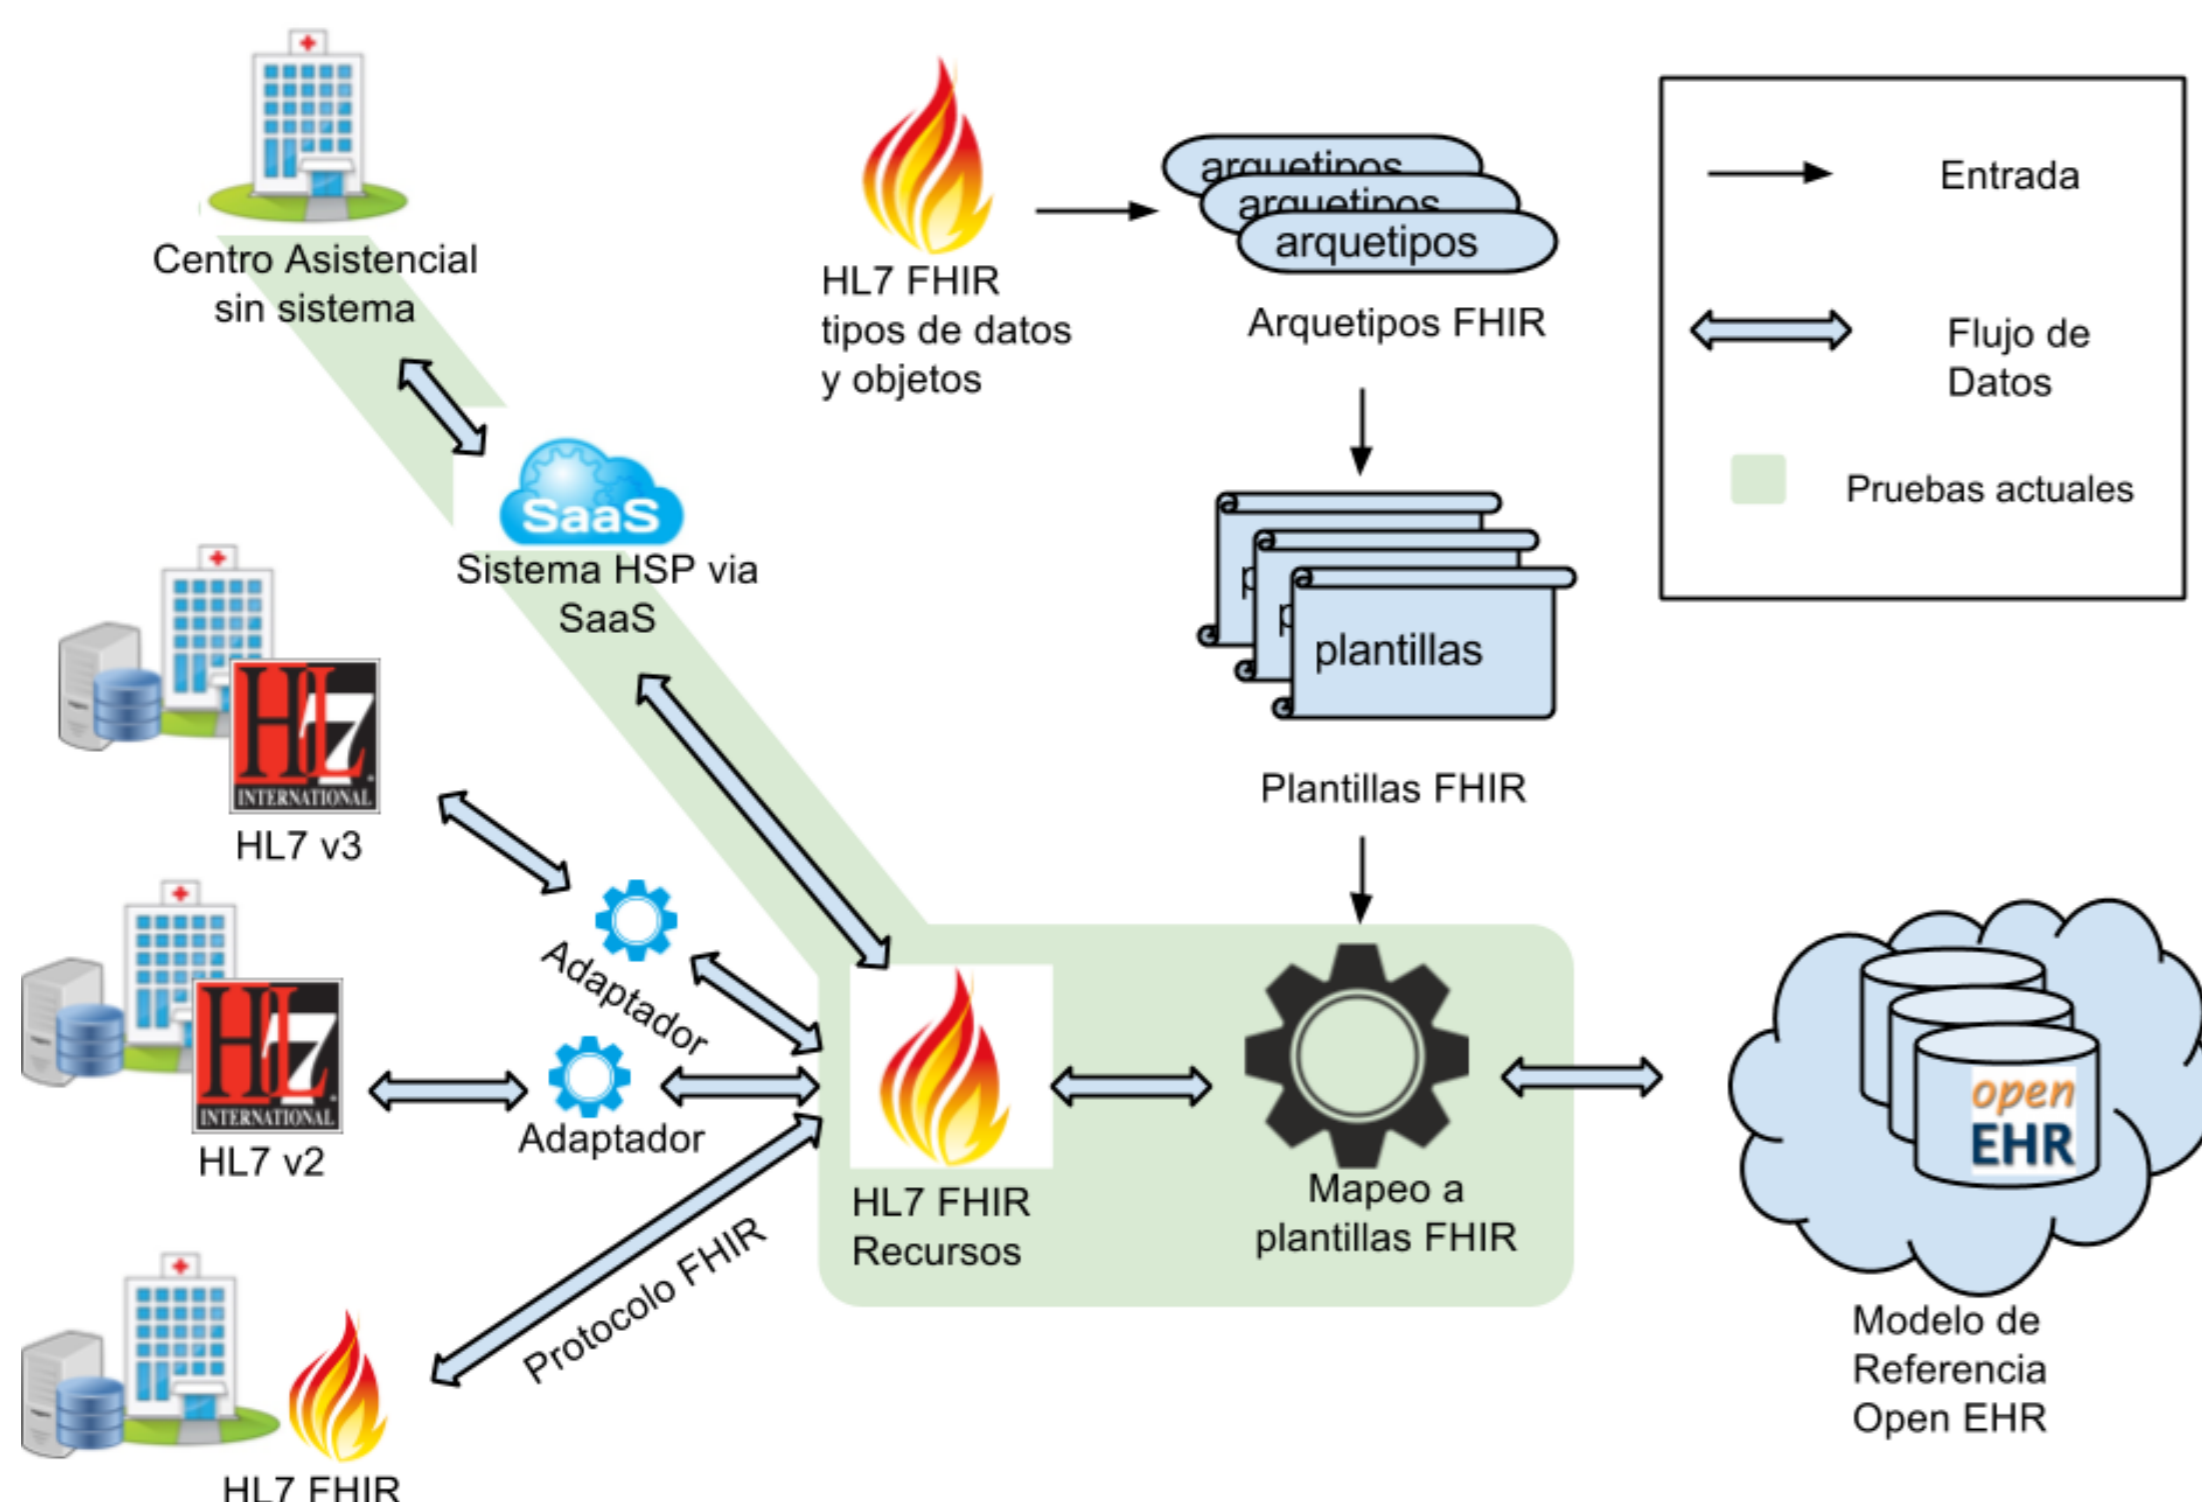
Centro Asistencial sin sistema

HL7 FHIR tipos de datos y objetos

arquetipos
arquetipos
arquetipos

Arquetipos FHIR

Entrada

Flujo de Datos

Pruebas actuales

SaaS
Sistema HSP via SaaS

plantillas

Plantillas FHIR

HL7 INTERNATIONAL
HL7 v3

Adaptador

HL7 INTERNATIONAL
HL7 v2

Adaptador

HL7 FHIR Recursos

Mapeo a plantillas FHIR

open EHR

Modelo de Referencia Open EHR

Protocolo FHIR

HL7 FHIR